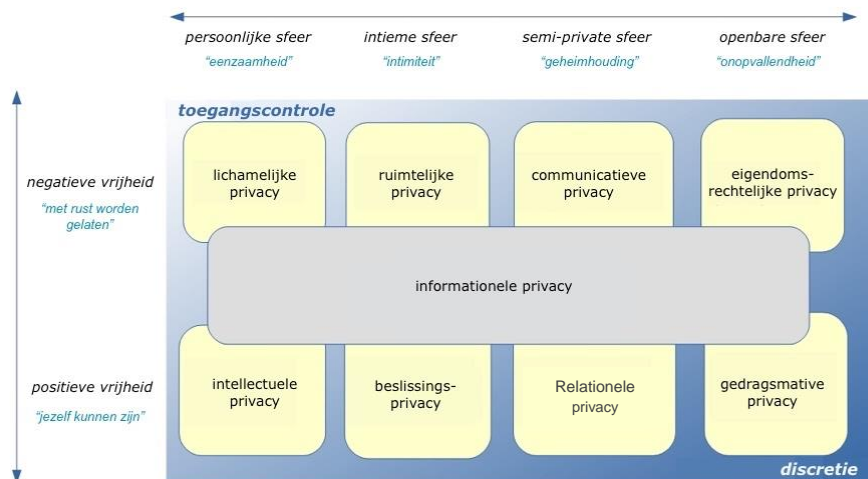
persoonlijke sfeer
"eenzaamheid"

intieme sfeer
"intimiteit"

semi-private sfeer
"geheimhouding"

openbare sfeer
"onopvallendheid"

toegangscontrole

negatieve vrijheid
"met rust worden gelaten"

lichamelijke privacy

ruimtelijke privacy

communicatieve privacy

eigendomsrechtelijke privacy

informationele privacy

positieve vrijheid
"jezelf kunnen zijn"

intellectuele privacy

beslissingsprivacy

Relationele privacy

gedragsmative privacy

discretie